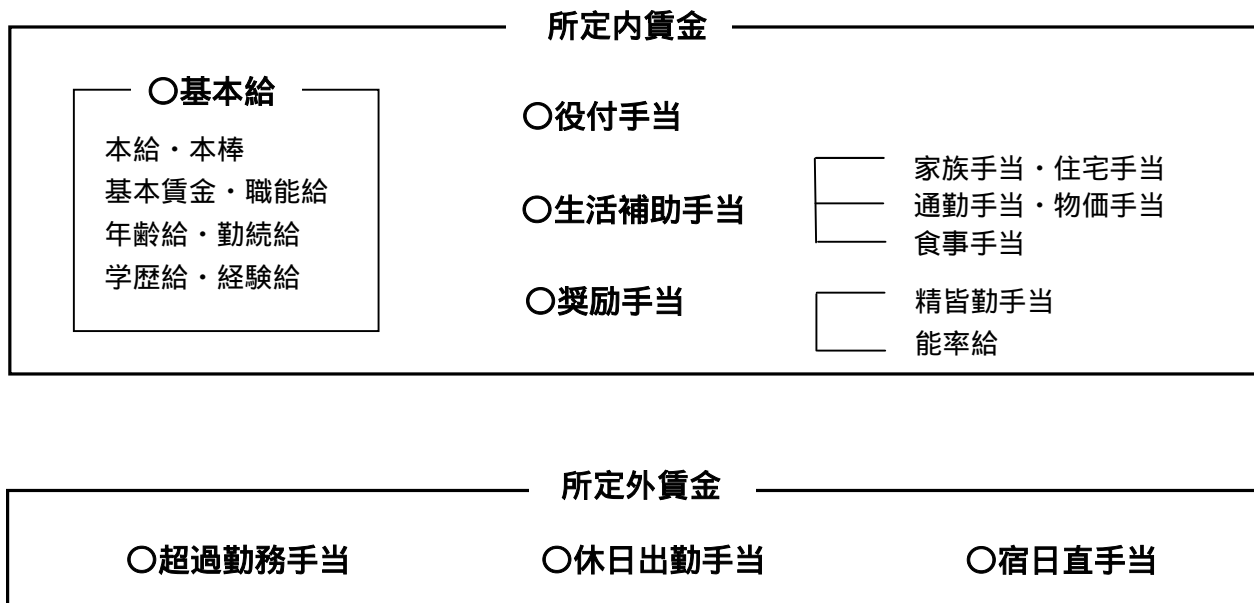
所定内賃金

〇基本給

本給・本棒
基本賃金・職能給
年齢給・勤続給
学歴給・経験給

〇役付手当

〇生活補助手当

家族手当・住宅手当
通勤手当・物価手当
食事手当

〇奨励手当

精皆勤手当
能率給

所定外賃金

〇超過勤務手当

〇休日出勤手当

〇宿日直手当